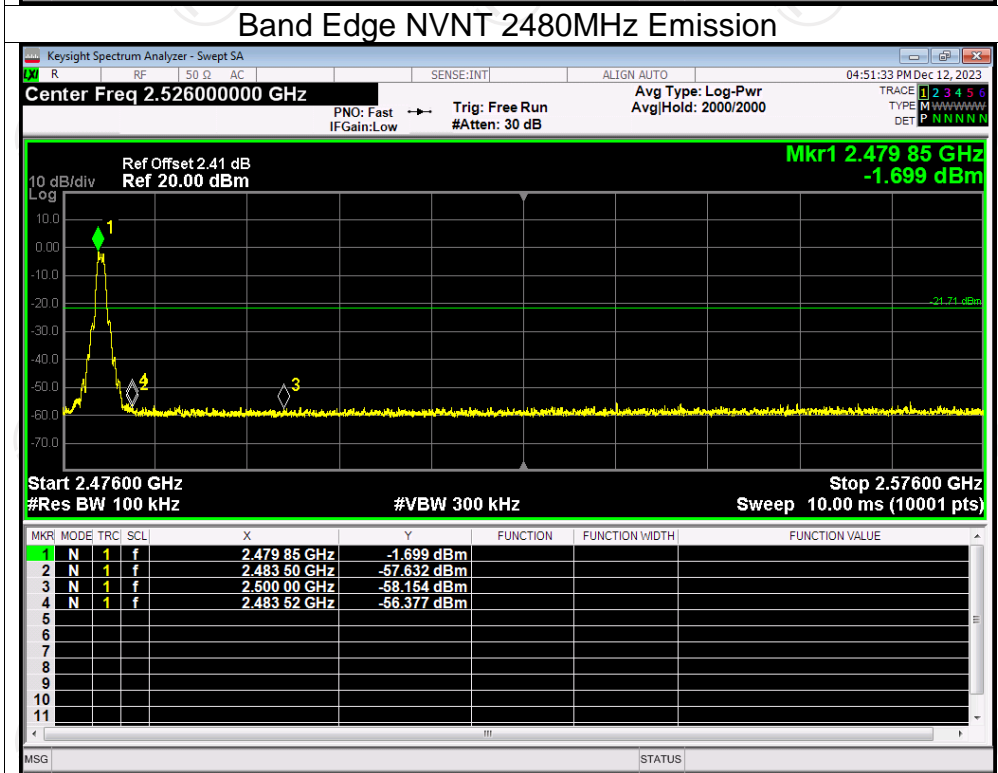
Band Edge NVNT 2480MHz Emission

Keysight Spectrum Analyzer - Swept SA

R RF 50 Ω AC SENSE:INT ALIGN AUTO 04:51:33 PM Dec 12, 2023

Center Freq 2.526000000 GHz

PNO: Fast IFGain:Low Trig: Free Run #Atten: 30 dB Avg Type: Log-Pwr Avg|Hold: 2000/2000

TRACE 1 2 3 4 5 6 TYPE M WWWWW DET P N N N N N

Ref Offset 2.41 dB
10 dB/div Ref 20.00 dBm
Log

Mkr1 2.479 85 GHz -1.699 dBm

10.0
0.00
-10.0
-20.0
-30.0
-40.0
-50.0
-60.0
-70.0

-21.71 dBm

1 2 3 4

Start 2.47600 GHz Stop 2.57600 GHz
#Res BW 100 kHz #VBW 300 kHz Sweep 10.00 ms (10001 pts)

| MKR | MODE | TRC | SCL | X | Y | FUNCTION | FUNCTION WIDTH | FUNCTION VALUE |
|---|---|---|---|---|---|---|---|---|
| 1 | N | 1 | f | 2.479 85 GHz | -1.699 dBm | | | |
| 2 | N | 1 | f | 2.483 50 GHz | -57.632 dBm | | | |
| 3 | N | 1 | f | 2.500 00 GHz | -58.154 dBm | | | |
| 4 | N | 1 | f | 2.483 52 GHz | -56.377 dBm | | | |
| 5 | | | | | | | | |
| 6 | | | | | | | | |
| 7 | | | | | | | | |
| 8 | | | | | | | | |
| 9 | | | | | | | | |
| 10 | | | | | | | | |
| 11 | | | | | | | | |

MSG STATUS